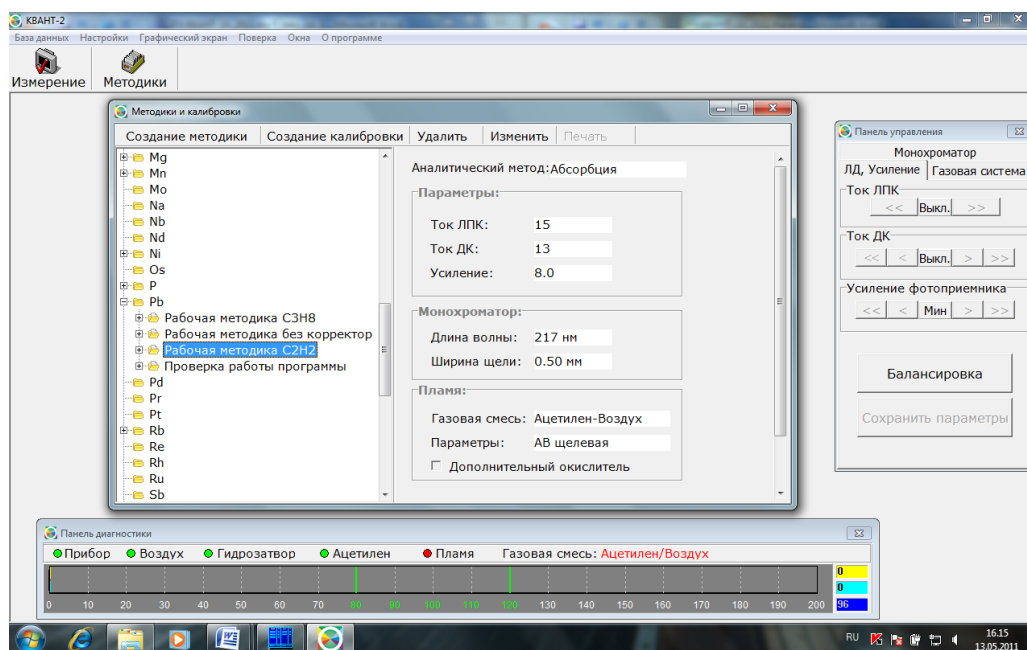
КВАНТ-2

База данных Настройки Графический экран Поверка Окна О программе

Измерение Методики

Методики и калибровки

Создание методики | Создание калибровки | Удалить | Изменить | Печать

Mg
Mn
Mo
Na
Nb
Nd
Ni
Os
P
Pb
Рабочая методика C3H8
Рабочая методика без корректор
Рабочая методика C2H2
Проверка работы программы
Pd
Pr
Pt
Rb
Re
Rh
Ru
Sb

Аналитический метод: Абсорбция

Параметры:
Ток ЛПК: 15
Ток ДК: 13
Усиление: 8.0

Монохроматор:
Длина волны: 217 нм
Ширина щели: 0.50 мм

Пламя:
Газовая смесь: Ацетилен-Воздух
Параметры: АВ щелевая
Дополнительный окислитель

Панель управления
Монохроматор
ЛД, Усиление | Газовая система
Ток ЛПК
<< Выкл. >>
Ток ДК
<< < Выкл. > >>
Усиление фотоприемника
<< < Мин > >>
Балансировка
Сохранить параметры

Панель диагностики
Прибор Воздух Гидрозатвор Ацетилен Пламя Газовая смесь: Ацетилен/Воздух
0 10 20 30 40 50 60 70 80 90 100 110 120 130 140 150 160 170 180 190 200
0
0
96

RU 16.15 13.05.2011